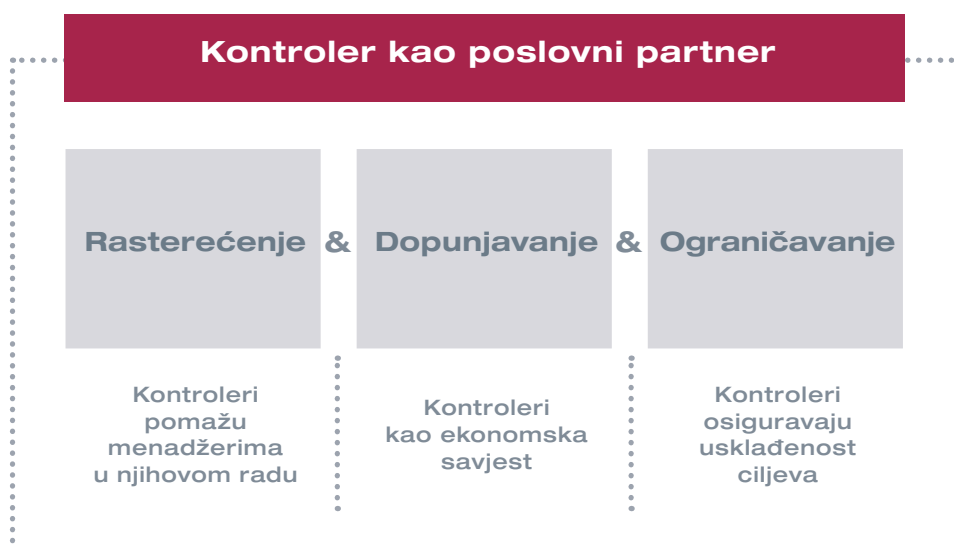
Kontroler kao poslovni partner

Rasterećenje & Dopunjavanje & Ograničavanje

Kontroleri pomažu menadžerima u njihovom radu

Kontroleri kao ekonomska savjest

Kontroleri osiguravaju usklađenost ciljeva